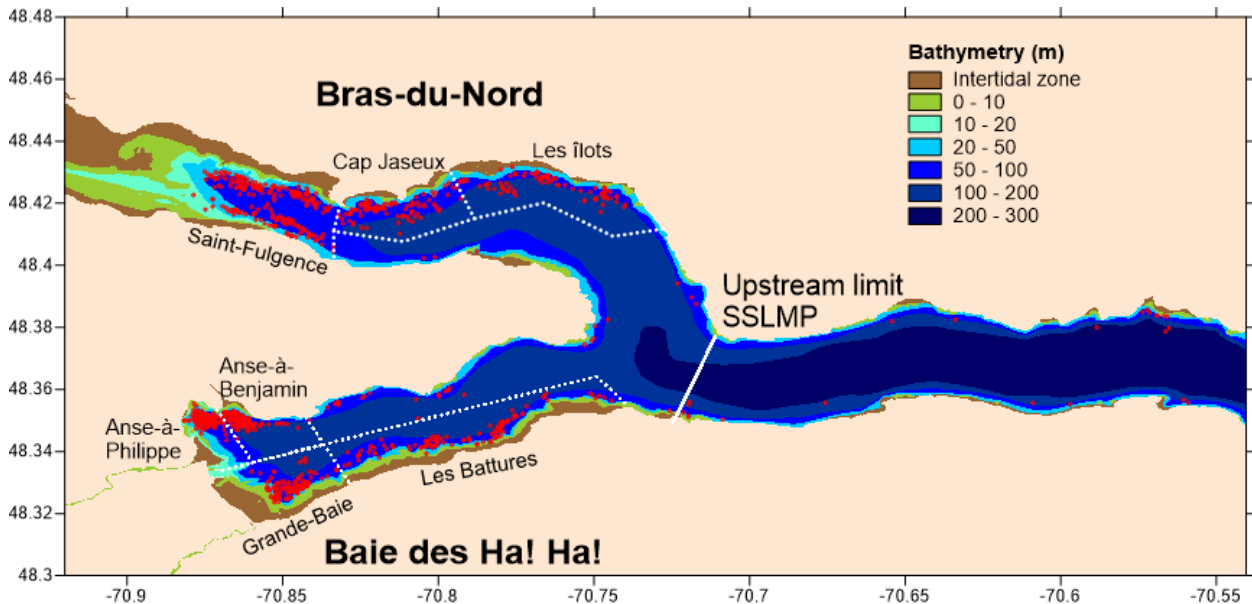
48.48
48.46
48.44
48.42
48.4
48.38
48.36
48.34
48.32
48.3

Bras-du-Nord

Bathymetry (m)
Intertidal zone
0 - 10
10 - 20
20 - 50
50 - 100
100 - 200
200 - 300

Cap Jaseux
Les îlots
Saint-Fulgence
Upstream limit SSLMP
Anse-à-Benjamin
Anse-à-Philippe
Les Battures
Grande-Baie

Baie des Ha! Ha!

-70.9
-70.85
-70.8
-70.75
-70.7
-70.65
-70.6
-70.55